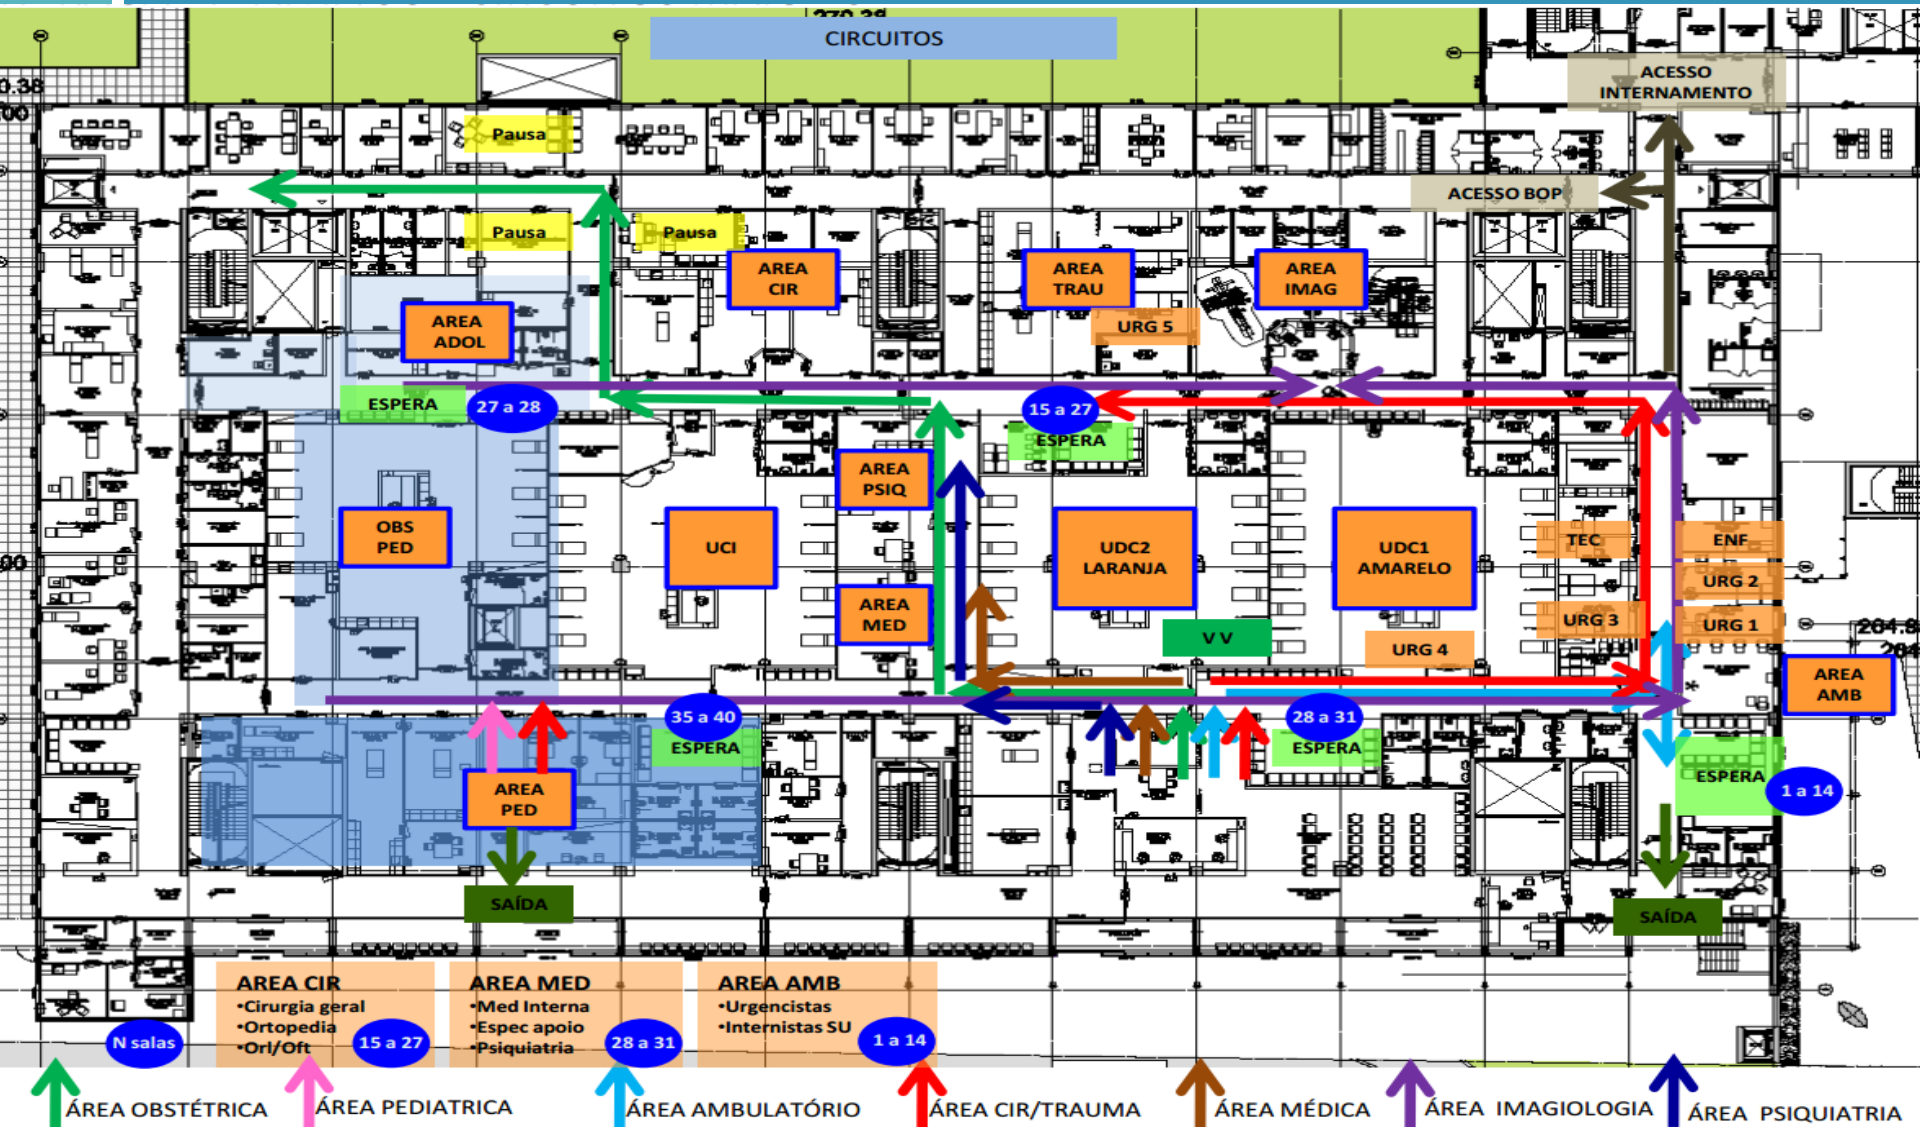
CIRCUITOS

ACESSO INTERNAMENTO

ACESSO BOP

Pausa

Pausa

Pausa

AREA CIR

AREA TRAU

AREA IMAG

URG 5

AREA ADOL

ESPERA

27 a 28

15 a 27

ESPERA

AREA PSIQ

OBS PED

UCI

UDC2 LARANJA

UDC1 AMARELO

TEC

ENF

URG 2

URG 3

URG 1

AREA MED

V V

URG 4

AREA AMB

35 a 40

ESPERA

28 a 31

ESPERA

AREA PED

ESPERA

1 a 14

SAÍDA

SAÍDA

0.38

00

264.8

AREA CIR
•Cirurgia geral
•Ortopedia
•Orl/Oft

15 a 27

AREA MED
•Med Interna
•Espec apoio
•Psiquiatria

28 a 31

AREA AMB
•Urgencistas
•Internistas SU

1 a 14

N salas

ÁREA OBSTÉTRICA

ÁREA PEDIATRICA

ÁREA AMBULATÓRIO

ÁREA CIR/TRAUMA

ÁREA MÉDICA

ÁREA IMAGIOLOGIA

ÁREA PSIQUIATRIA